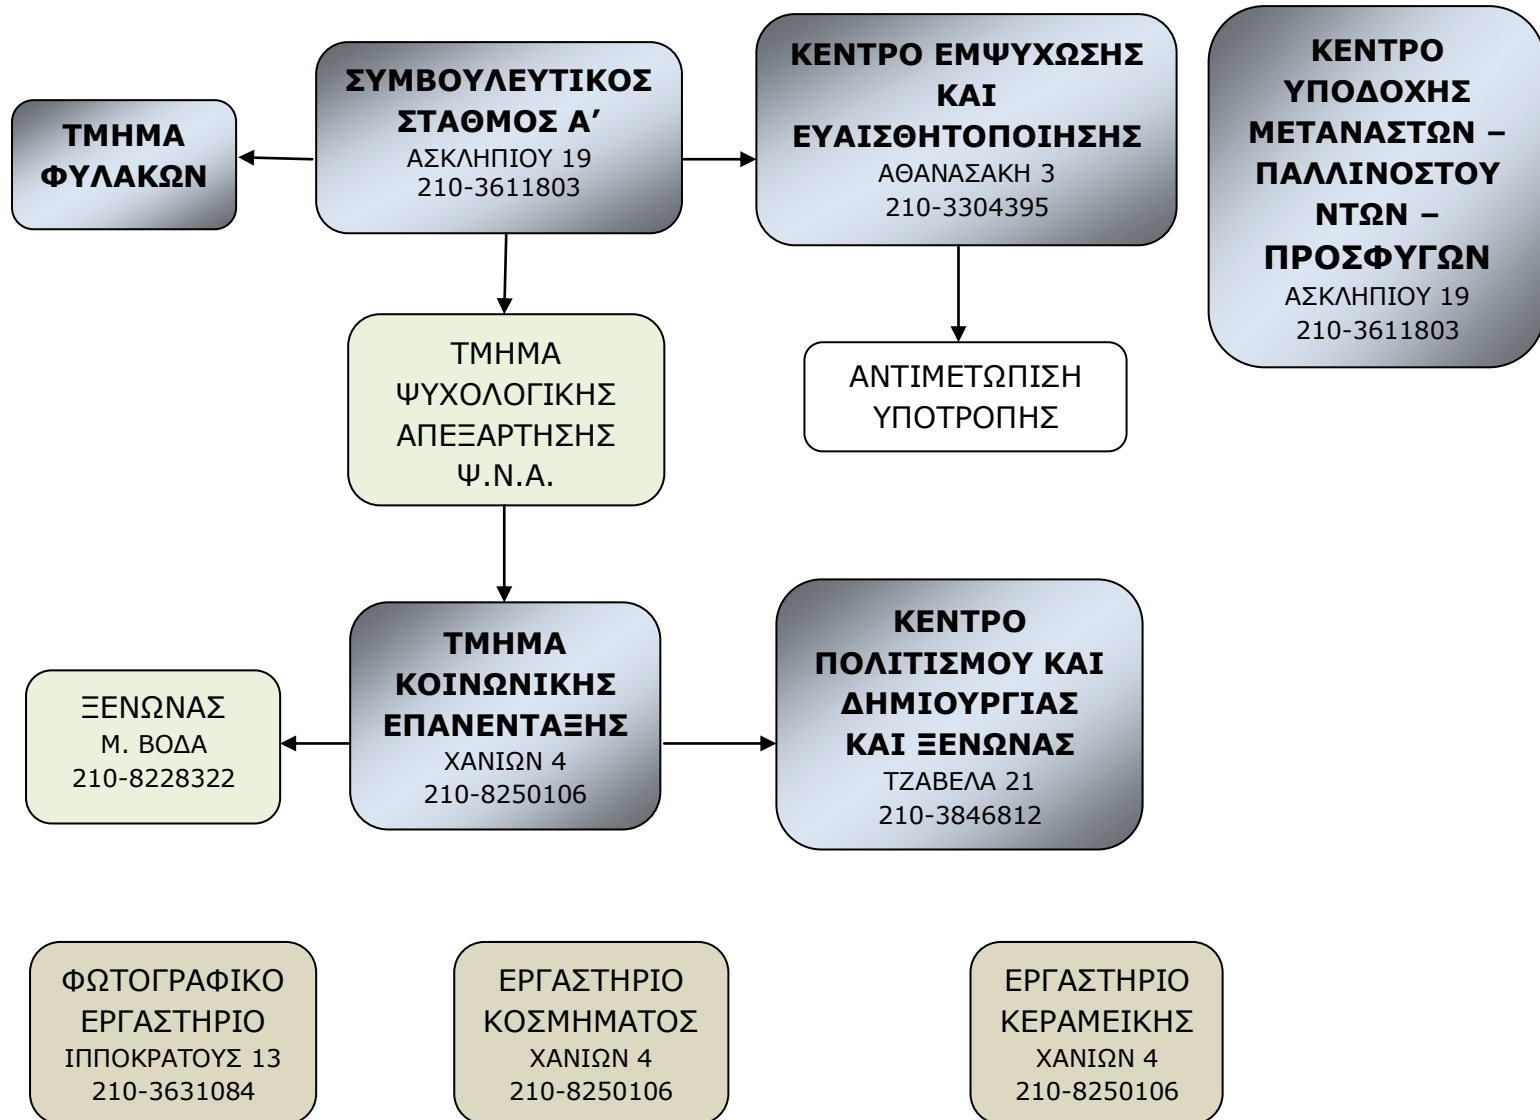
ΤΜΗΜΑ ΦΥΛΑΚΩΝ

ΣΥΜΒΟΥΛΕΥΤΙΚΟΣ ΣΤΑΘΜΟΣ Α'
ΑΣΚΛΗΠΙΟΥ 19
210-3611803

ΚΕΝΤΡΟ ΕΜΨΥΧΩΣΗΣ ΚΑΙ ΕΥΑΙΣΘΗΤΟΠΟΙΗΣΗΣ
ΑΘΑΝΑΣΑΚΗ 3
210-3304395

ΚΕΝΤΡΟ ΥΠΟΔΟΧΗΣ ΜΕΤΑΝΑΣΤΩΝ – ΠΑΛΛΙΝΟΣΤΟΥΝΤΩΝ – ΠΡΟΣΦΥΓΩΝ
ΑΣΚΛΗΠΙΟΥ 19
210-3611803

ΤΜΗΜΑ ΨΥΧΟΛΟΓΙΚΗΣ ΑΠΕΞΑΡΤΗΣΗΣ Ψ.Ν.Α.

ΑΝΤΙΜΕΤΩΠΙΣΗ ΥΠΟΤΡΟΠΗΣ

ΞΕΝΩΝΑΣ
Μ. ΒΟΔΑ
210-8228322

ΤΜΗΜΑ ΚΟΙΝΩΝΙΚΗΣ ΕΠΑΝΕΝΤΑΞΗΣ
ΧΑΝΙΩΝ 4
210-8250106

ΚΕΝΤΡΟ ΠΟΛΙΤΙΣΜΟΥ ΚΑΙ ΔΗΜΙΟΥΡΓΙΑΣ ΚΑΙ ΞΕΝΩΝΑΣ
ΤΖΑΒΕΛΑ 21
210-3846812

ΦΩΤΟΓΡΑΦΙΚΟ ΕΡΓΑΣΤΗΡΙΟ
ΙΠΠΟΚΡΑΤΟΥΣ 13
210-3631084

ΕΡΓΑΣΤΗΡΙΟ ΚΟΣΜΗΜΑΤΟΣ
ΧΑΝΙΩΝ 4
210-8250106

ΕΡΓΑΣΤΗΡΙΟ ΚΕΡΑΜΕΙΚΗΣ
ΧΑΝΙΩΝ 4
210-8250106